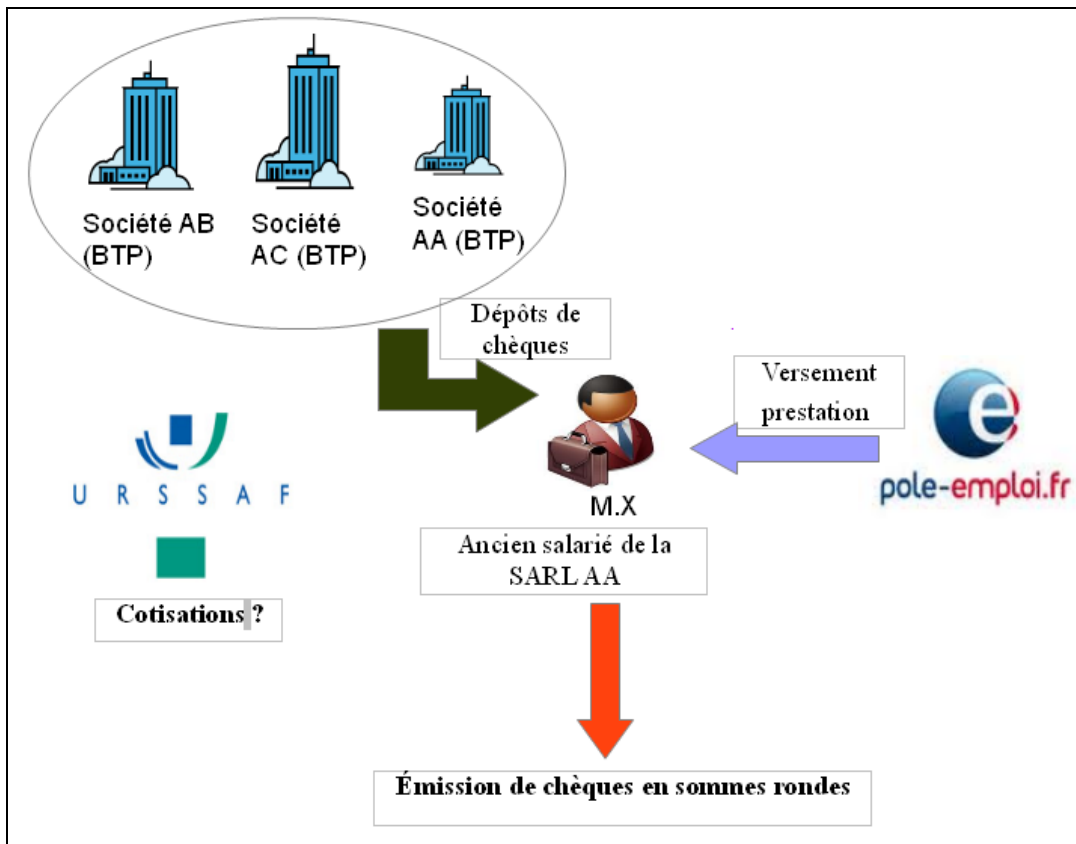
Société AB (BTP)

Société AC (BTP)

Société AA (BTP)

Dépôts de chèques

Versement prestation

URSSAF

Cotisations ?

M.X

Ancien salarié de la SARL AA

pole-emploi.fr

Émission de chèques en sommes rondes